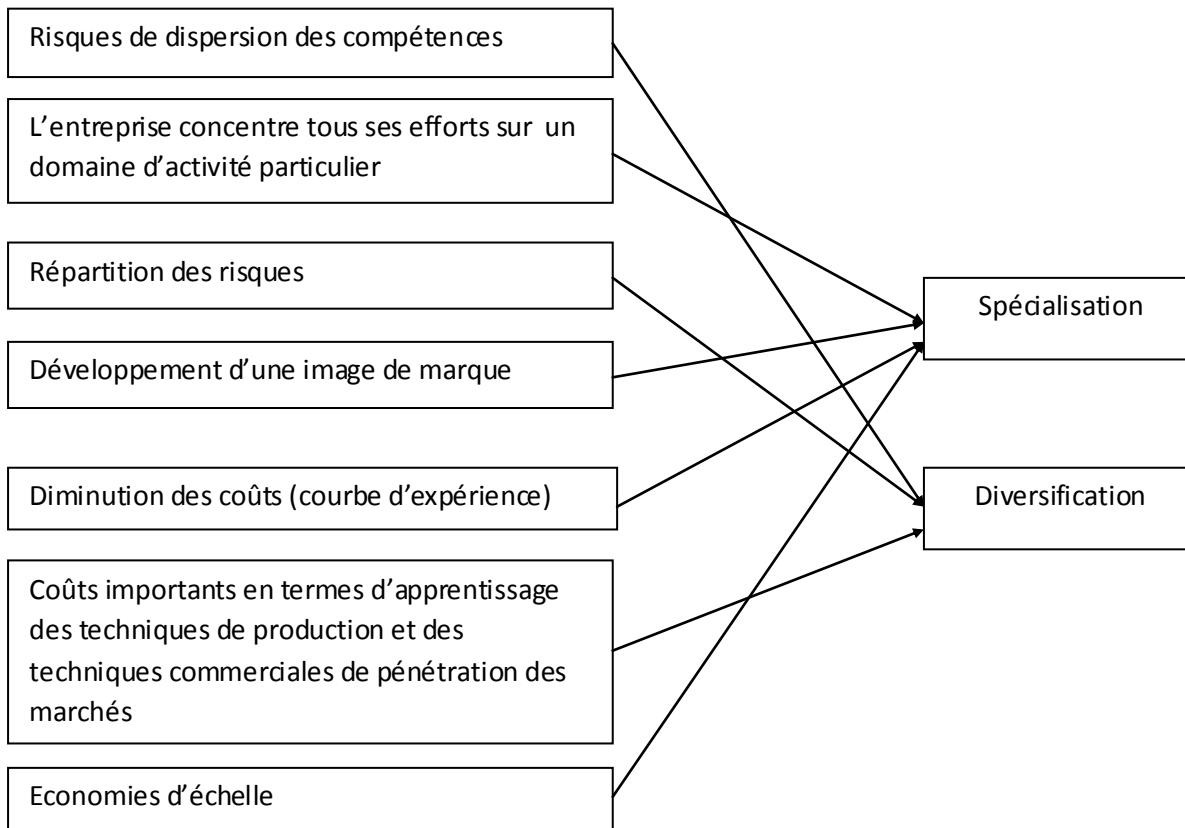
Risques de dispersion des compétences

L'entreprise concentre tous ses efforts sur un domaine d'activité particulier

Répartition des risques

Développement d'une image de marque

Diminution des coûts (courbe d'expérience)

Coûts importants en termes d'apprentissage des techniques de production et des techniques commerciales de pénétration des marchés

Economies d'échelle

Spécialisation

Diversification